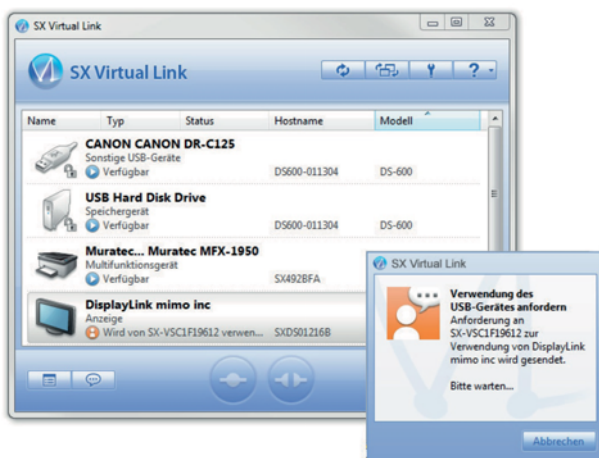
SX Virtual Link

SX Virtual Link

?

| Name | Typ | Status | Hostname | Modell |
|---|---|---|---|---|
| CANON CANON DR-C125 | | | | |
| Sonstige USB-Geräte | | | | |
| Verfügbar | | | DS600-011304 | DS-600 |
| USB Hard Disk Drive | | | | |
| Speichergerät | | | | |
| Verfügbar | | | DS600-011304 | DS-600 |
| Muratec... Muratec MFX-1950 | | | | |
| Multifunktionsgerät | | | | |
| Verfügbar | | | SX492BFA | |
| DisplayLink mimo inc | | | | |
| Anzeige | | | | |
| Wird von SX-VSC1F19612 verwen... | | | SXDS01216B | |

SX Virtual Link

Verwendung des USB-Gerätes anfordern
Anforderung an SX-VSC1F19612 zur Verwendung von DisplayLink mimo inc wird gesendet.

Bitte warten...

Abbrechen